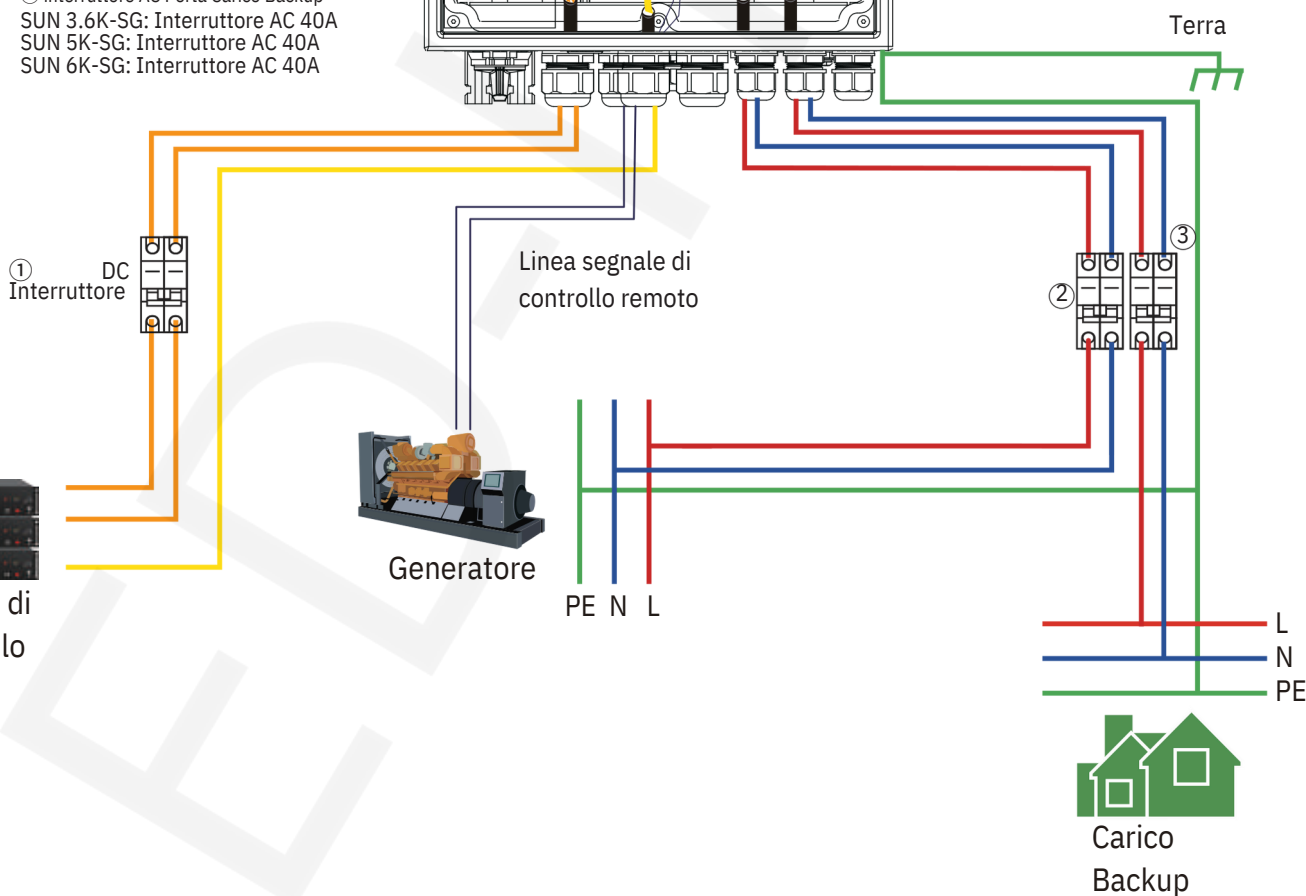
③ Interruttore AC Porta Carico Backup
SUN 3.6K-SG: Interruttore AC 40A
SUN 5K-SG: Interruttore AC 40A
SUN 6K-SG: Interruttore AC 40A

Terra

① DC Interruttore

Linea segnale di controllo remoto

③

②

Generatore

PE N L

di
lo

L
N
PE

Carico Backup